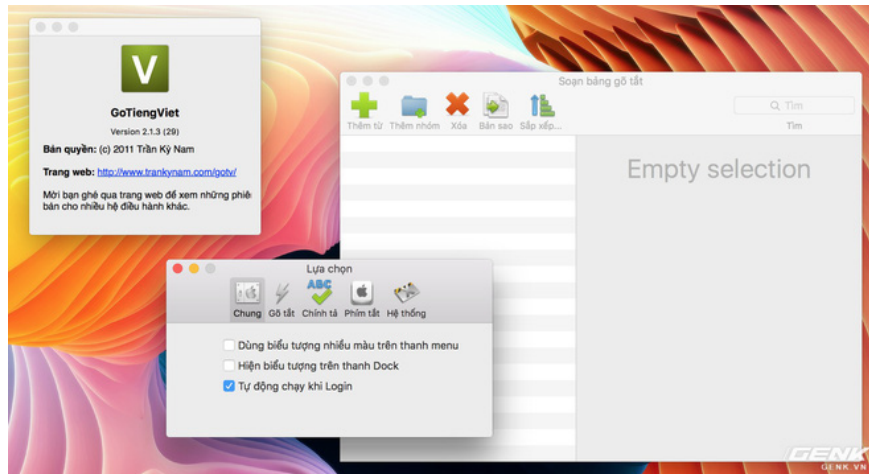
V

GoTiengViet

Version 2.1.3 (29)

Bản quyền: (c) 2011 Trần Kỳ Nam

Trang web: http://www.trankynam.com/gotv/

Mời bạn ghé qua trang web để xem những phiên bản cho nhiều hệ điều hành khác.

Soạn bảng gõ tắt

Thêm từ Thêm nhóm Xóa Bản sao Sắp xếp...

Tìm

Tìm

Empty selection

Lựa chọn

Chung Gõ tắt Chính tả Phím tắt Hệ thống

ABC

Dùng biểu tượng nhiều màu trên thanh menu

Hiện biểu tượng trên thanh Dock

Tự động chạy khi Login

GENK
GENK.VN